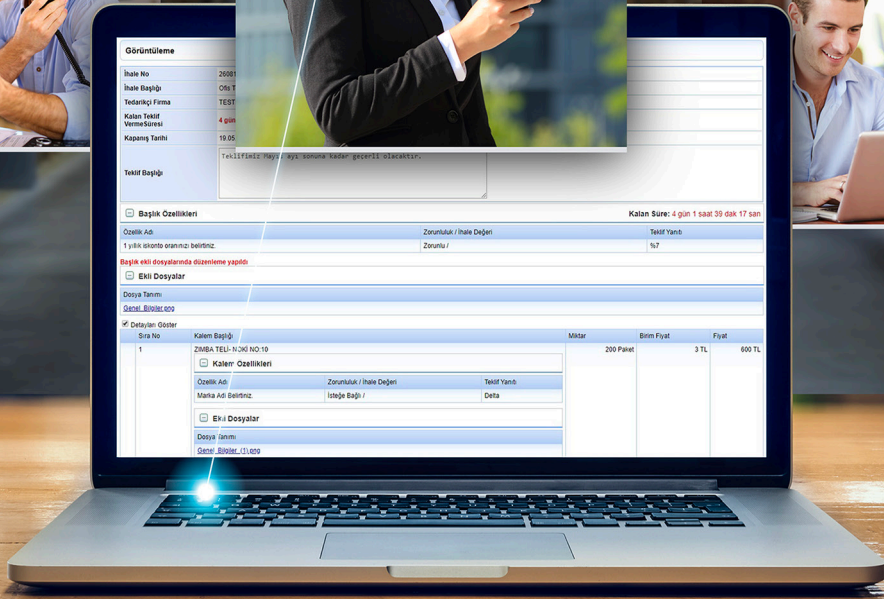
Görüntüleme

| İhale No | 26081 |
|---|---|
| İhale Başlığı | Ofis T |
| Tedarikçi Firma | TEST |
| Kalan Teklif VermeSüresi | 4 gün |
| Kapanış Tarihi | 19.05 |
| Teklif Başlığı | Teklifimiz Mayıs ayı sonuna kadar geçerli olacaktır. |

Başlık Özellikleri

Kalan Süre: 4 gün 1 saat 39 dak 17 san

| Özellik Adı | Zorunluluk / İhale Değeri | Teklif Yanıtı |
|---|---|---|
| 1 yıllık iskonto oranınızı belirtiniz. | Zorunlu / | %7 |

Başlık ekli dosyalarında düzenleme yapıldı

Ekli Dosyalar

Dosya Tanımı

Genel_Bilgiler.png

Detayları Göster

| Sıra No | Kalem Başlığı | Miktar | Birim Fiyat | Fiyat |
|---|---|---|---|---|
| 1 | ZIMBA TELİ- NO:10 | 200 Paket | 3 TL | 600 TL |

Kalem Özellikleri

| Özellik Adı | Zorunluluk / İhale Değeri | Teklif Yanıtı |
|---|---|---|
| Marka Adı Belirtiniz. | İsteğe Bağlı / | Delta |

Ekli Dosyalar

Dosya Tanımı

Genel_Bilgiler_(1).png